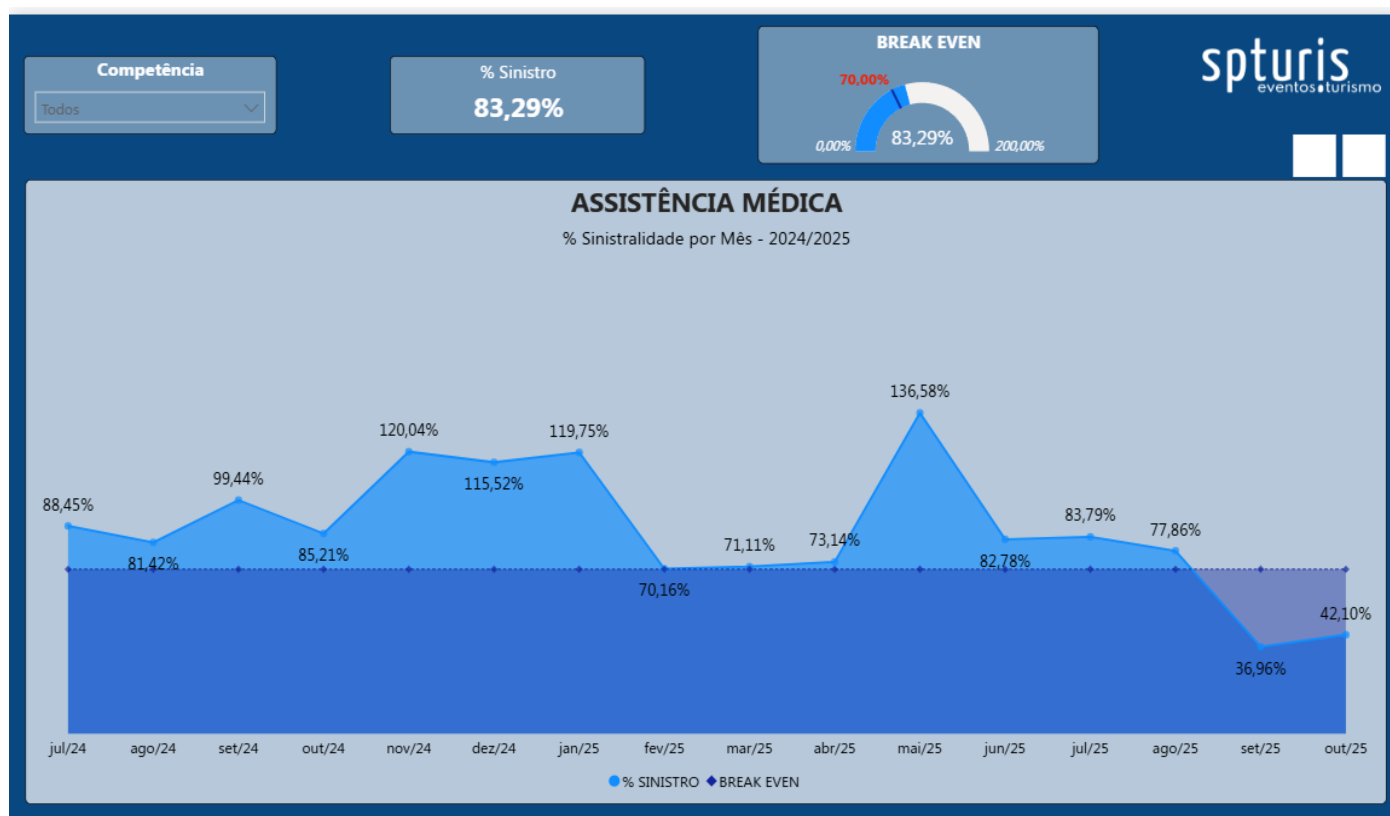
Competência

Todos

% Sinistro

83,29%

BREAK EVEN

70,00%

0,00%

83,29%

200,00%

spturis
eventos turismo

ASSISTÊNCIA MÉDICA

% Sinistralidade por Mês - 2024/2025

88,45%
81,42%
99,44%
85,21%
120,04%
115,52%
119,75%
70,16%
71,11%
73,14%
136,58%
82,78%
83,79%
77,86%
36,96%
42,10%

jul/24 ago/24 set/24 out/24 nov/24 dez/24 jan/25 fev/25 mar/25 abr/25 mai/25 jun/25 jul/25 ago/25 set/25 out/25

% SINISTRO BREAK EVEN